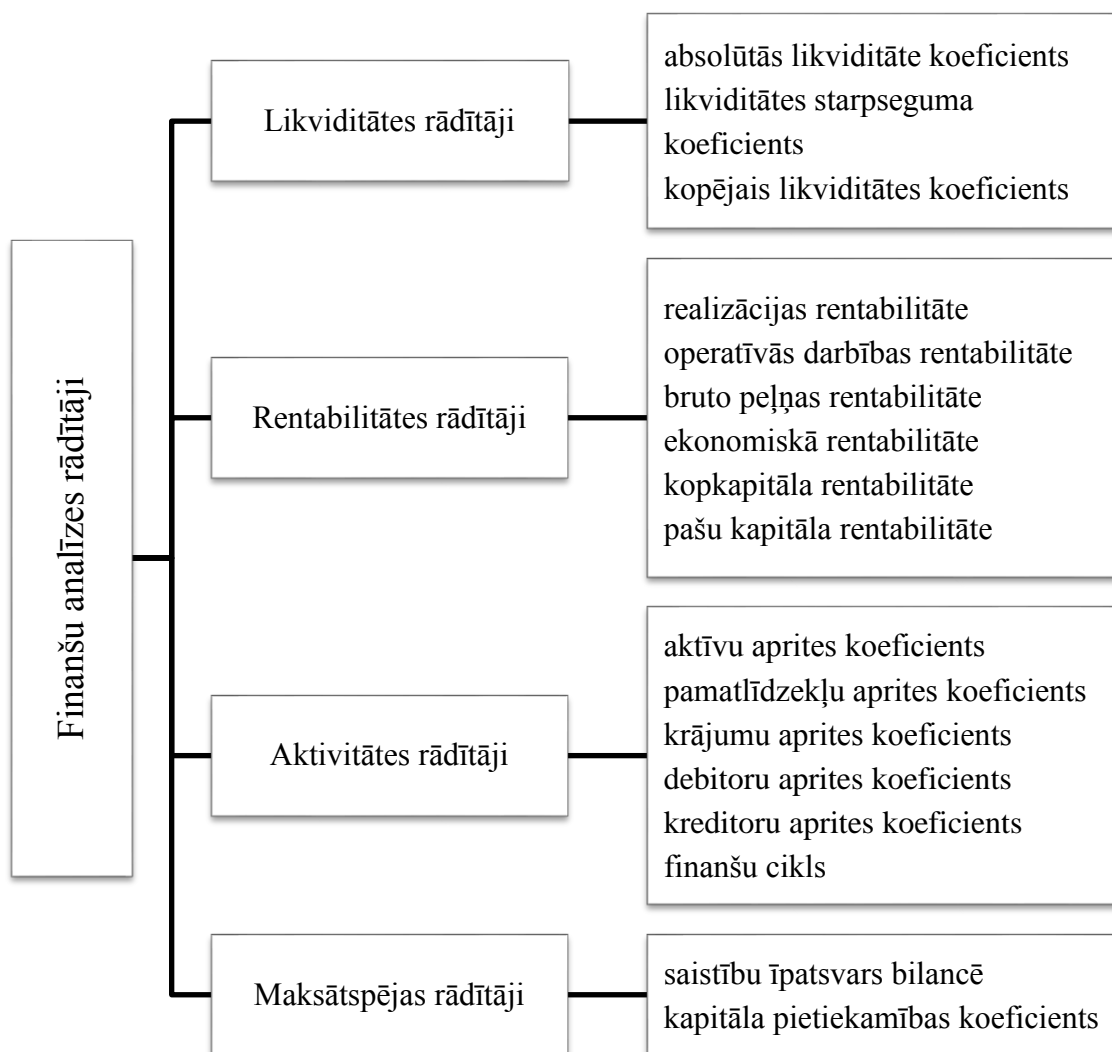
Finanšu analīzes rādītāji

Likviditātes rādītāji

absolūtās likviditāte koeficients
likviditātes starpseguma koeficients
kopējais likviditātes koeficients

Rentabilitātes rādītāji

realizācijas rentabilitāte
operatīvās darbības rentabilitāte
bruto peļņas rentabilitāte
ekonomiskā rentabilitāte
kopkapitāla rentabilitāte
pašu kapitāla rentabilitāte

Aktivitātes rādītāji

aktīvu aprites koeficients
pamatlīdzekļu aprites koeficients
krājumu aprites koeficients
debitoru aprites koeficients
kreditoru aprites koeficients
finanšu cikls

Maksātspējas rādītāji

saistību īpatsvars bilancē
kapitāla pietiekamības koeficients